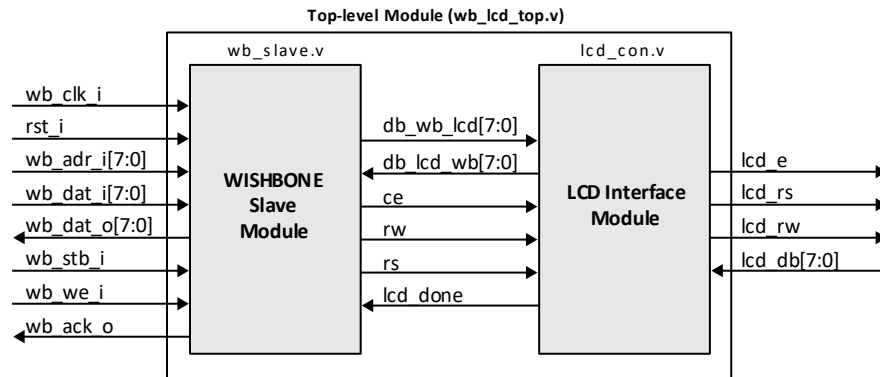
Top-level Module (wb_lcd_top.v)

wb_slave.v

lcd_con.v

wb_clk_i
rst_i
wb_adr_i[7:0]
wb_dat_i[7:0]
wb_dat_o[7:0]
wb_stb_i
wb_we_i
wb_ack_o

WISHBONE Slave Module

db_wb_lcd[7:0]
db_lcd_wb[7:0]
ce
rw
rs
lcd_done

LCD Interface Module

lcd_e
lcd_rs
lcd_rw
lcd_db[7:0]